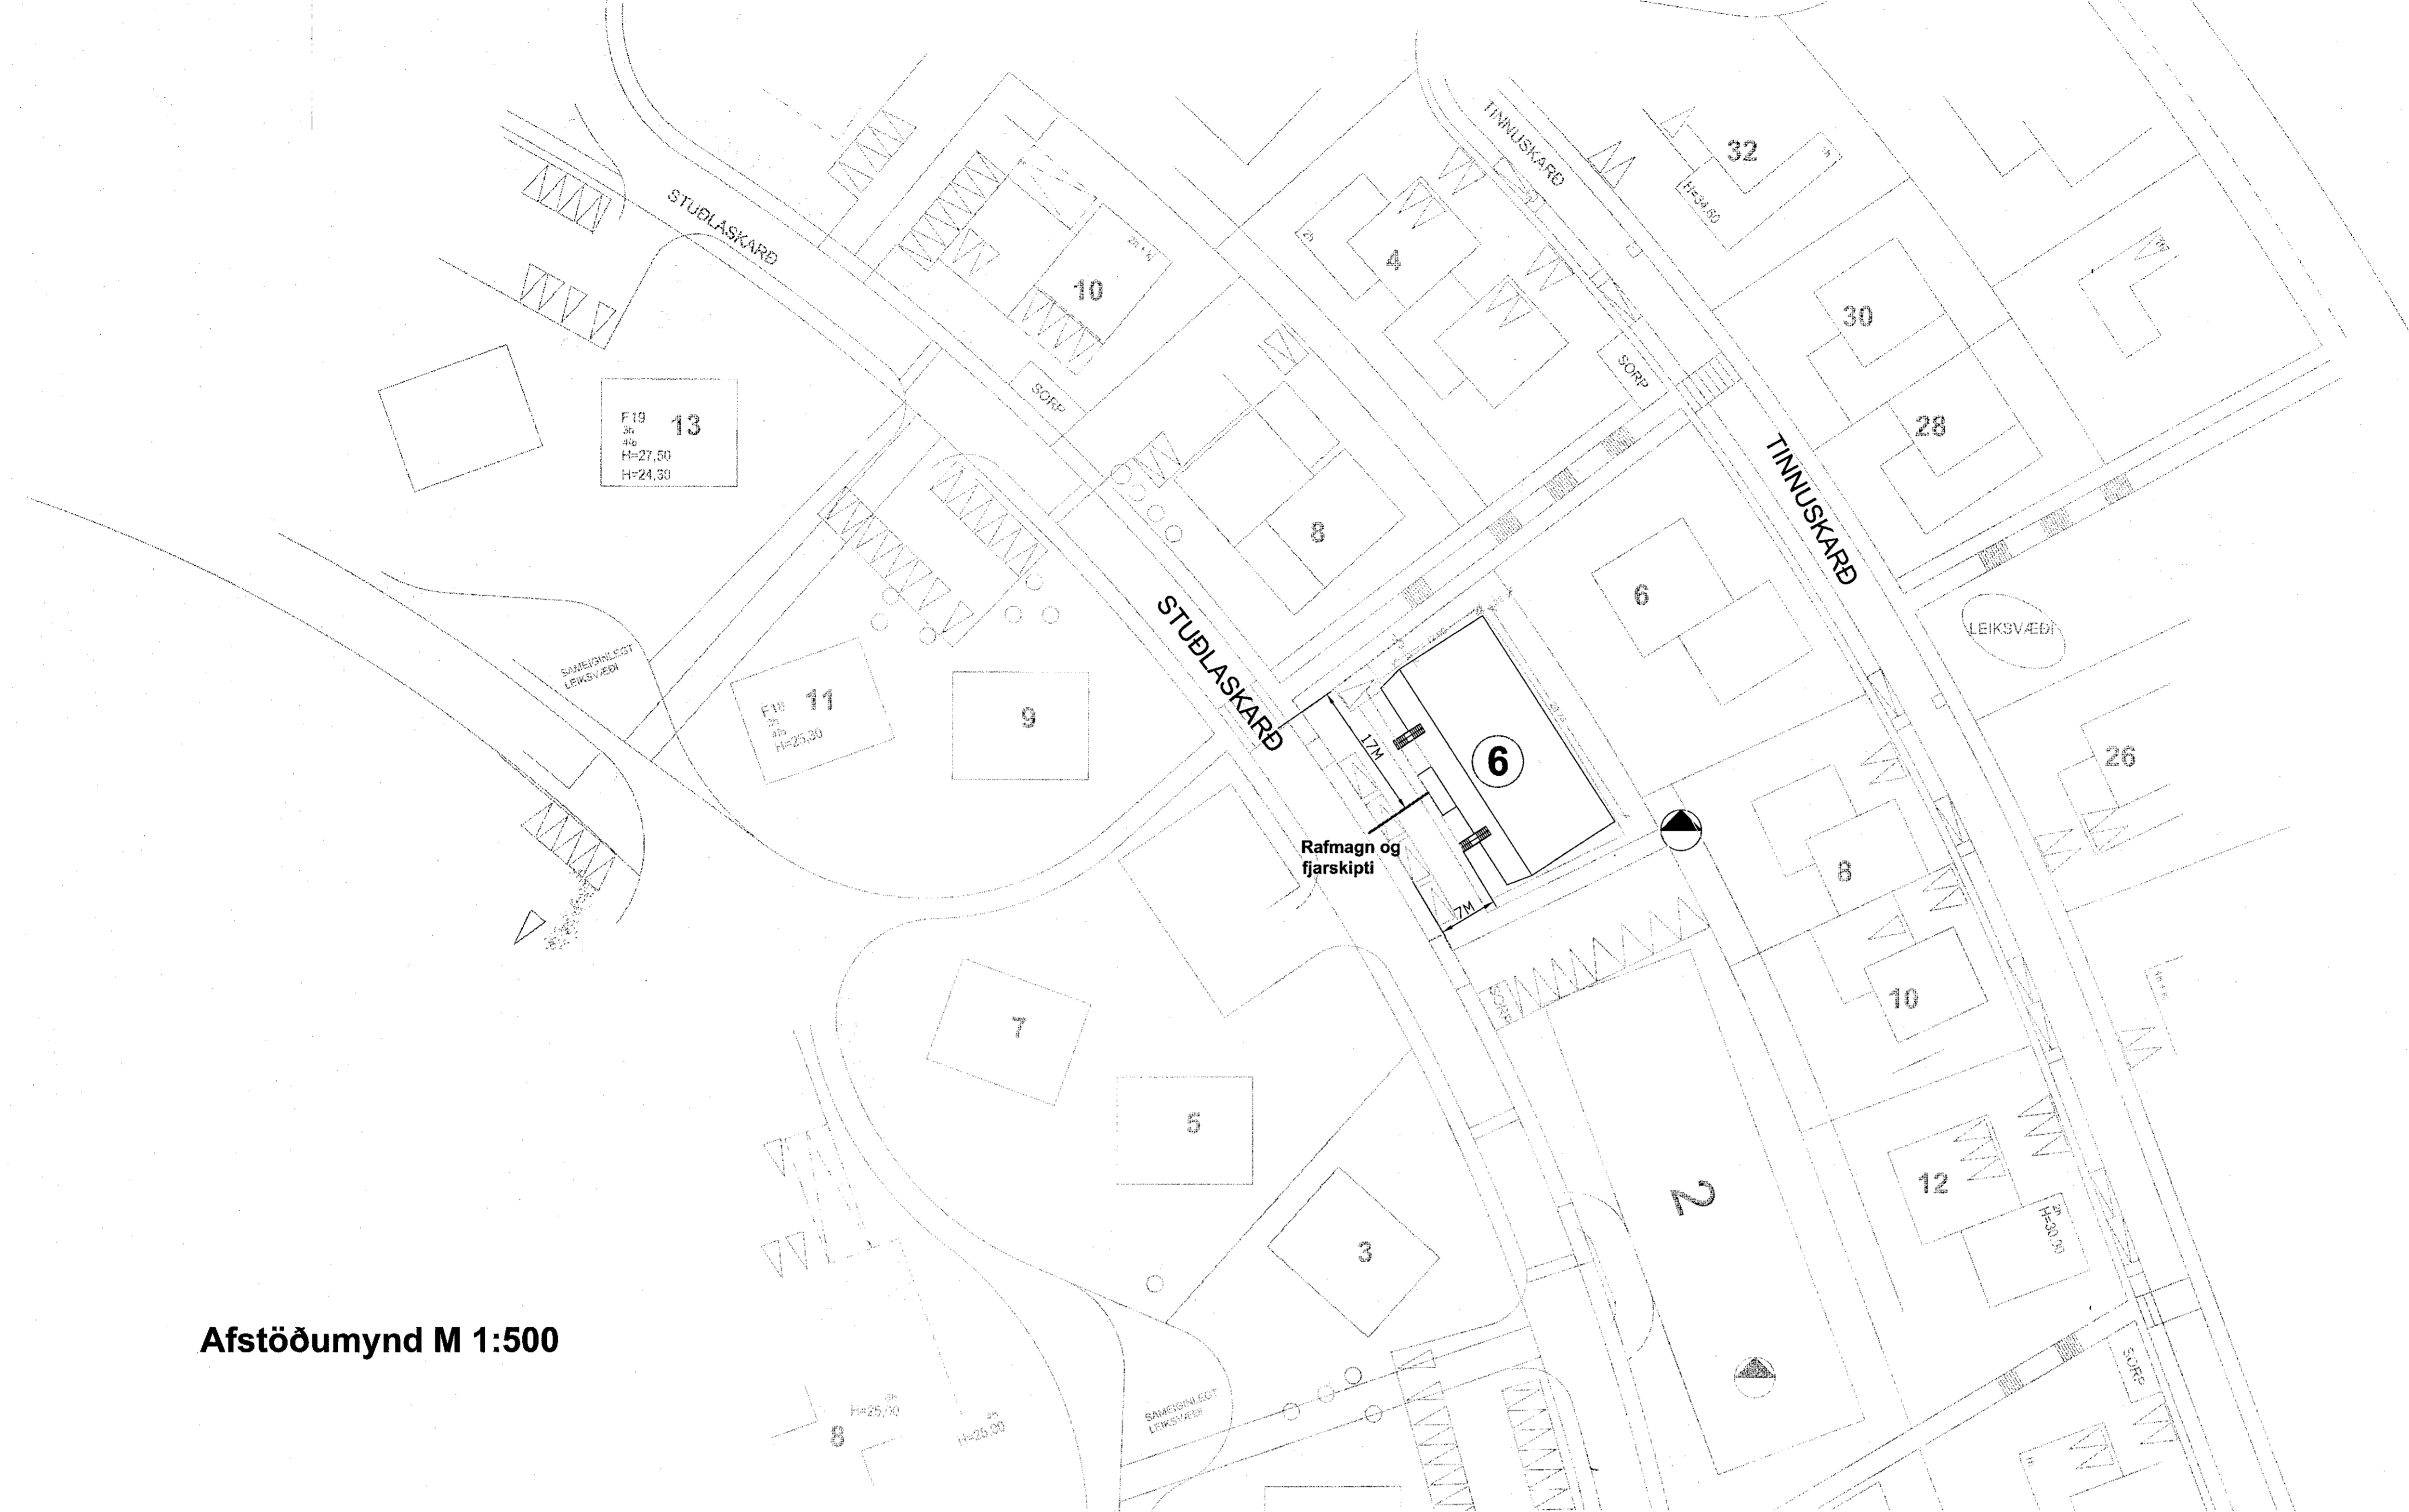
STUÐLASKARÐ

TINNUSKARÐ

32

H=34,50

4

2h

10

30

SORP

28

F19
3h
4h
13
H=27,50
H=24,30

SORP

TINNUSKARÐ

8

6

STUÐLASKARÐ

LEIKSVÆÐI

SAMEIGINLEGT LEIKSVÆÐI

F18
3h
4h
11
H=25,30

9

17M

6

26

Rafmagn og fjarskipti

8

7M

10

SORP

7

5

2

12

2h
H=30,30

3

Afstöðumynd M 1:500

SAMEIGINLEGT LEIKSVÆÐI

8

H=25,30

H=25,30

SORP